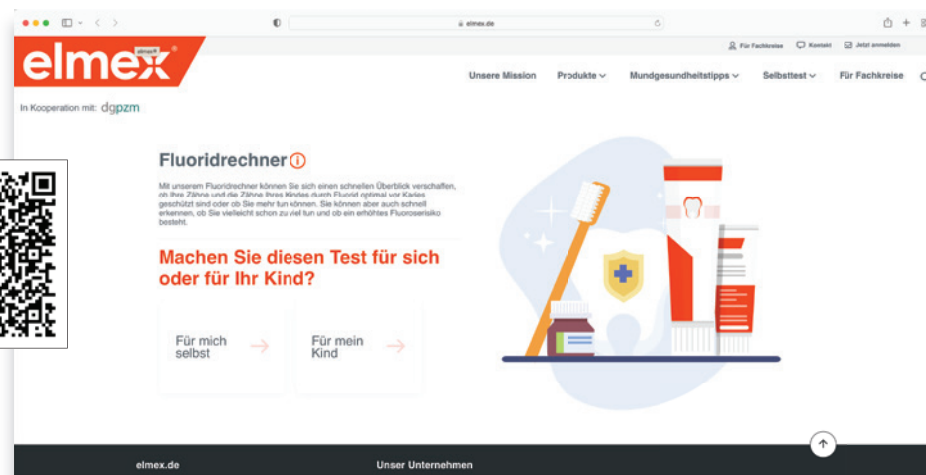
elmex.de

Für Fachkreise Kontakt Jetzt anmelden

elmex

Unsere Mission Produkte Mundgesundheitstipps Selbsttest Für Fachkreise

In Kooperation mit: dgpzm

Fluoridrechner

Mit unserem Fluoridrechner können Sie sich einen schnellen Überblick verschaffen, ob Ihre Zähne und die Zähne Ihres Kindes durch Fluorid optimal vor Karies geschützt sind oder ob Sie mehr tun können. Sie können aber auch schnell erkennen, ob Sie vielleicht schon zu viel tun und ob ein erhöhtes Fluoroserisiko besteht.

Machen Sie diesen Test für sich oder für Ihr Kind?

Für mich selbst

Für mein Kind

elmex.de

Unser Unternehmen